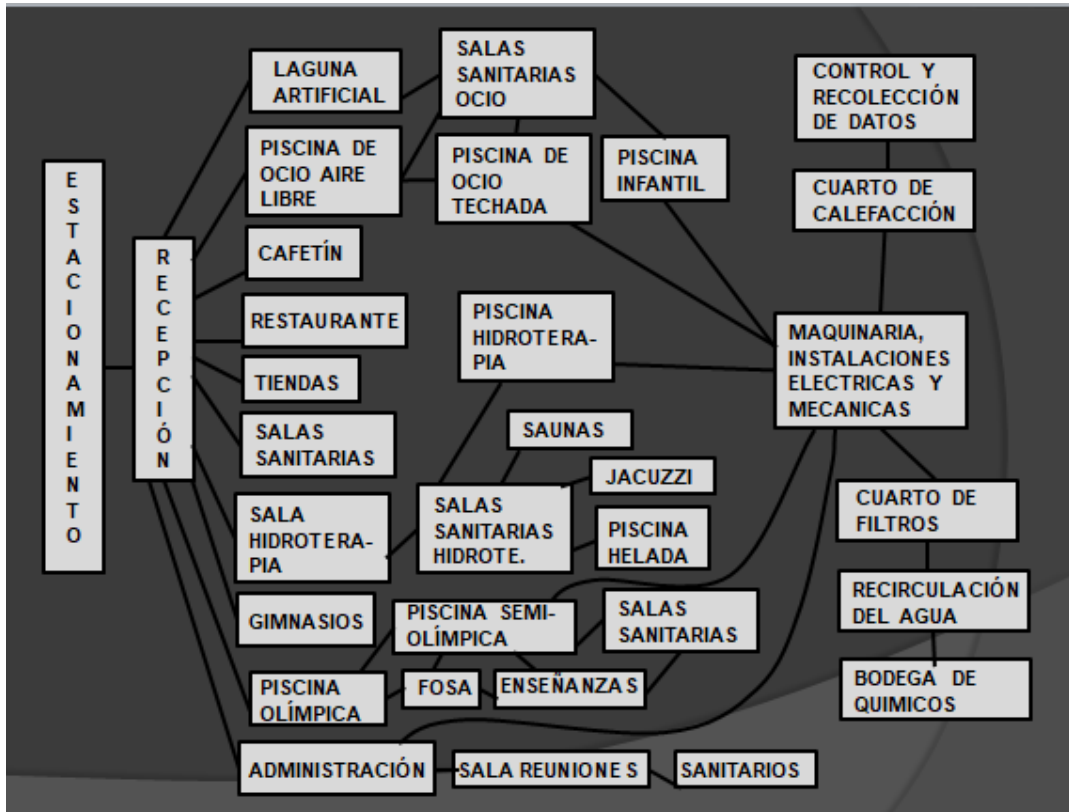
ESTACIONAMIENTO

RECEPCIÓN

LAGUNA ARTIFICIAL

SALAS SANITARIAS OCIO

PISCINA DE OCIO AIRE LIBRE

PISCINA DE OCIO TECHADA

PISCINA INFANTIL

CONTROL Y RECOLECCIÓN DE DATOS

CUARTO DE CALEFACCIÓN

CAFETÍN

RESTAURANTE

PISCINA HIDROTERA-PIA

MAQUINARIA, INSTALACIONES ELECTRICAS Y MECANICAS

TIENDAS

SALAS SANITARIAS

SAUNAS

JACUZZI

SALA HIDROTERA-PIA

SALAS SANITARIAS HIDROTE.

PISCINA HELADA

CUARTO DE FILTROS

RECIRCULACIÓN DEL AGUA

GIMNASIOS

PISCINA SEMI-OLÍMPICA

SALAS SANITARIAS

BODEGA DE QUIMICOS

PISCINA OLÍMPICA

FOSA

ENSEÑANZAS

ADMINISTRACIÓN

SALA REUNIONES

SANITARIOS